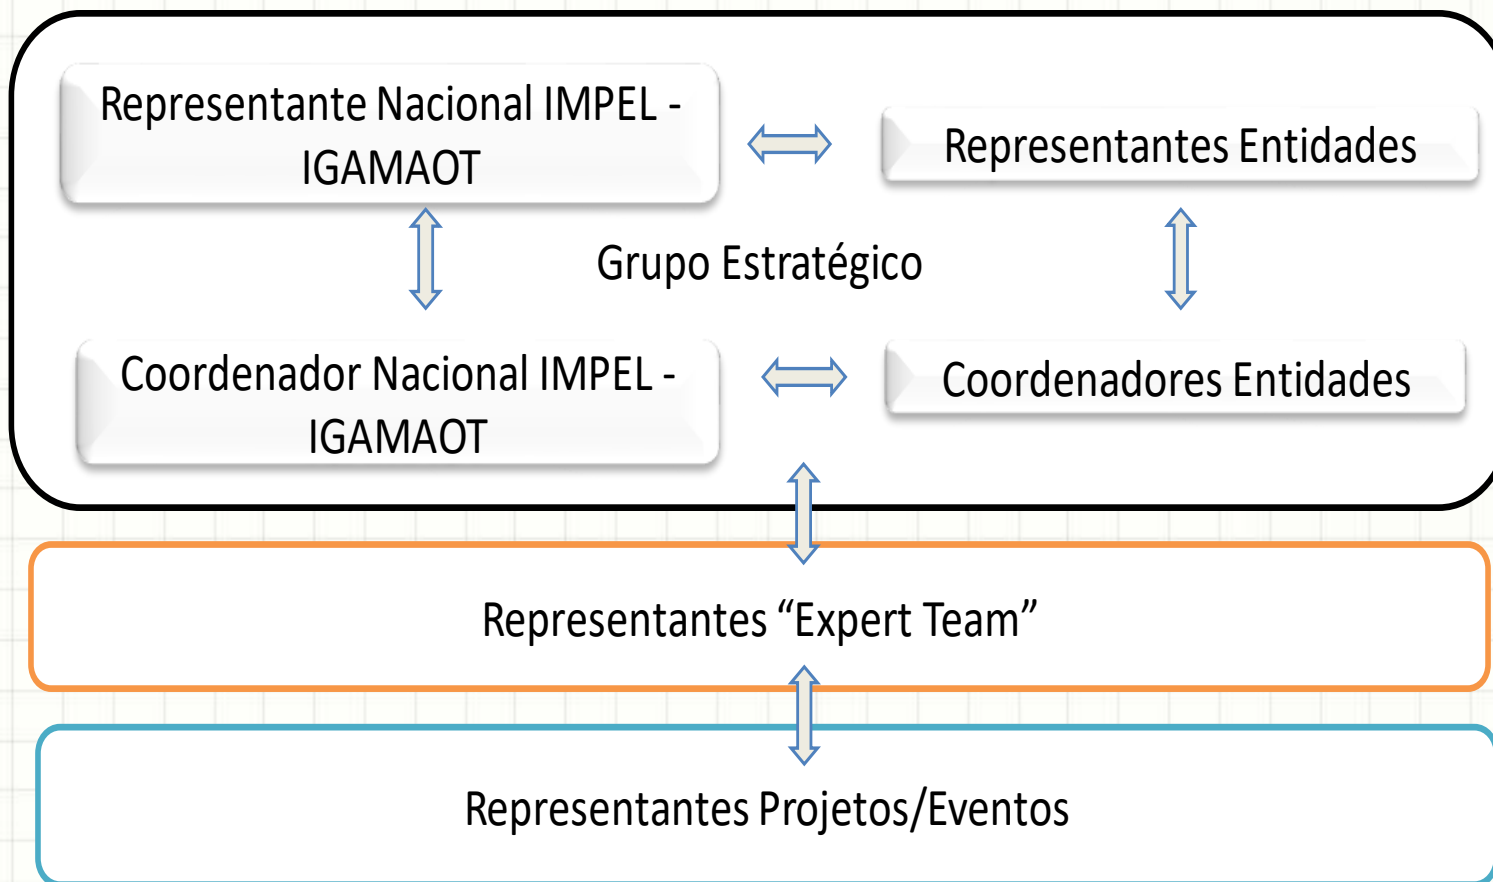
Representante Nacional IMPEL - IGAMAOT

Representantes Entidades

Grupo Estratégico

Coordenador Nacional IMPEL - IGAMAOT

Coordenadores Entidades

Representantes “Expert Team”

Representantes Projetos/Eventos